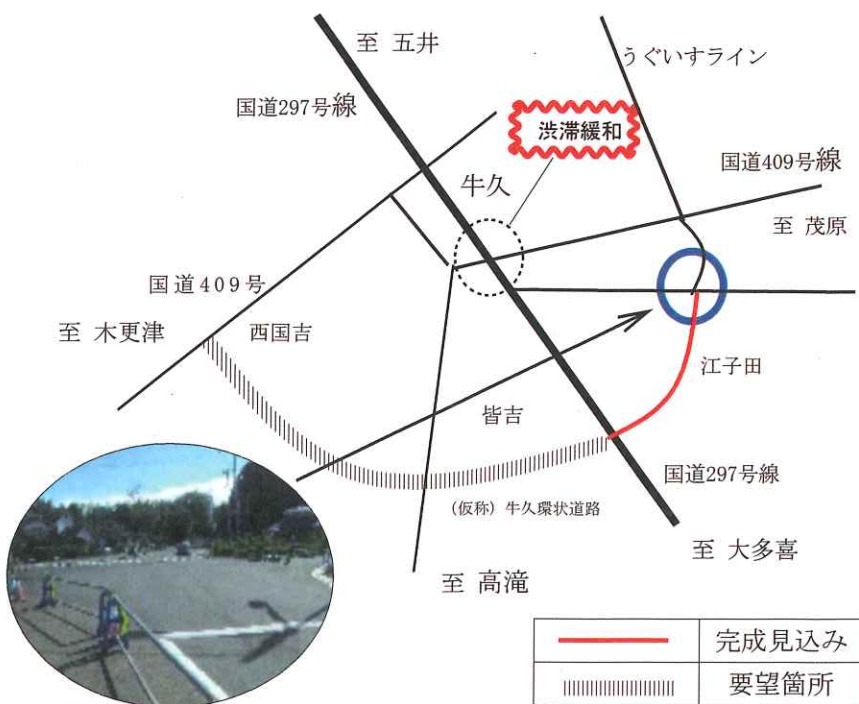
至 五井

うぐいすライン

国道297号線

渋滞緩和

牛久

国道409号線

至 茂原

国道409号

至 木更津

西国吉

江子田

皆吉

国道297号線

（仮称）牛久環状道路

至 大多喜

至 高滝

| | 完成見込み |
|---|---|
| | 要望箇所 |